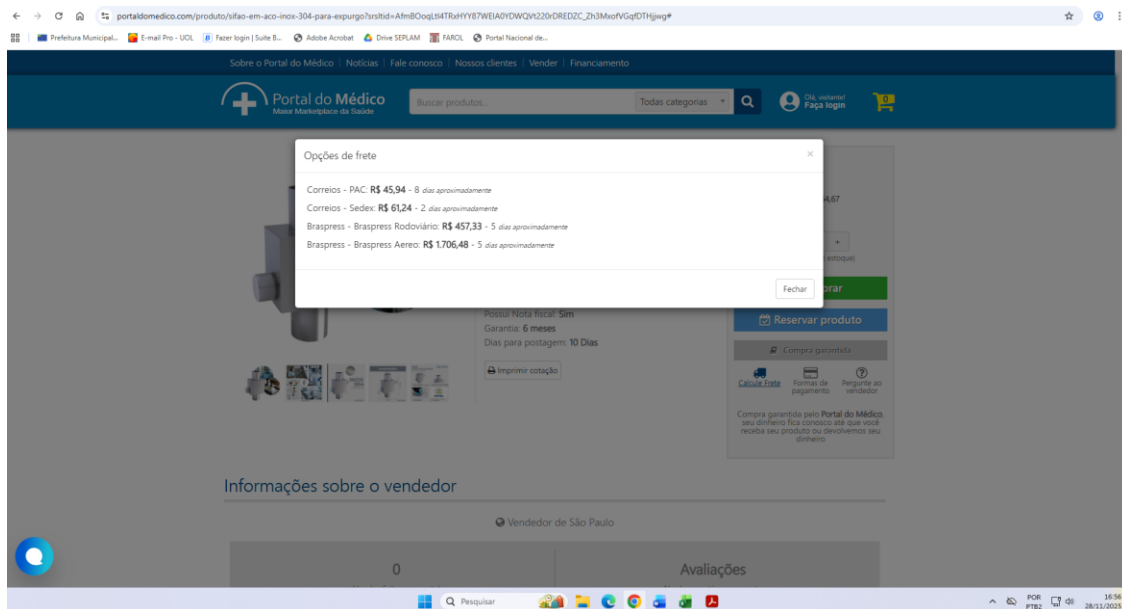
portaldomedico.com/produto/sifao-em-aco-inox-304-para-expurgo?srsltid=AfmBOoqLtl4TRxHYY87WEIA0YDWQVt220rDREDZC_Zh3MxofVGqfDTHjjwg#

Prefeitura Municipal... E-mail Pro - UOL Fazer login | Suite B... Adobe Acrobat Drive SEPLAM FAROL Portal Nacional de...

Sobre o Portal do Médico | Notícias | Fale conosco | Nossos clientes | Vender | Financiamento

Portal do Médico
Maior Marketplace da Saúde

Buscar produtos...

Todas categorias

Olá, visitante! Faça login

0

Opções de frete

×

Correios - PAC: R$ 45,94 - 8 dias aproximadamente

Correios - Sedex: R$ 61,24 - 2 dias aproximadamente

Braspress - Braspress Rodoviário: R$ 457,33 - 5 dias aproximadamente

Braspress - Braspress Aereo: R$ 1.706,48 - 5 dias aproximadamente

Fechar

Possui Nota fiscal: Sim
Garantia: 6 meses
Dias para postagem: 10 Dias

Imprimir cotação

Reservar produto

Compra garantida

Calcule Frete

Formas de pagamento

Pergunte ao vendedor

Compra garantida pelo Portal do Médico, seu dinheiro fica conosco até que você receba seu produto ou devolvemos seu dinheiro

Informações sobre o vendedor

Vendedor de São Paulo

0

Avaliações

Pesquisar

POR PTB2

16:56 28/11/2025